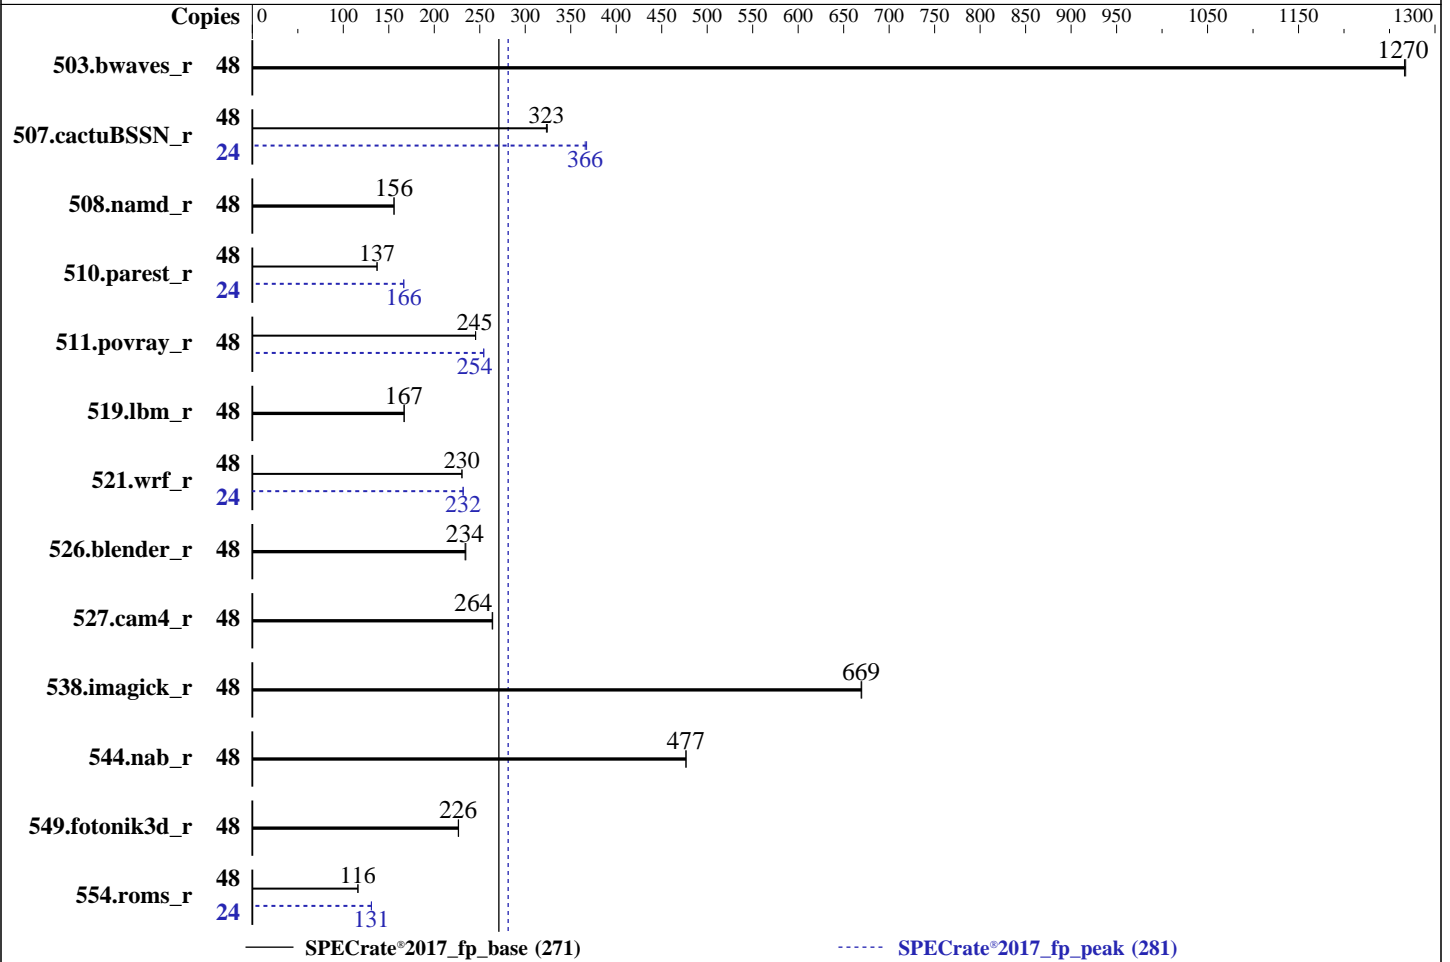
Copies 0 100 150 200 250 300 350 400 450 500 550 600 650 700 750 800 850 900 950 1050 1150 1300

503.bwaves_r 48 1270

507.cactuBSSN_r 48 323
24 366

508.namd_r 48 156

510.parest_r 48 137
24 166

511.povray_r 48 245
254

519.lbm_r 48 167

521.wrf_r 48 230
24 232

526.blender_r 48 234

527.cam4_r 48 264

538.imagick_r 48 669

544.nab_r 48 477

549.fotonik3d_r 48 226

554.roms_r 48 116
24 131

SPECrate®2017_fp_base (271)
SPECrate®2017_fp_peak (281)